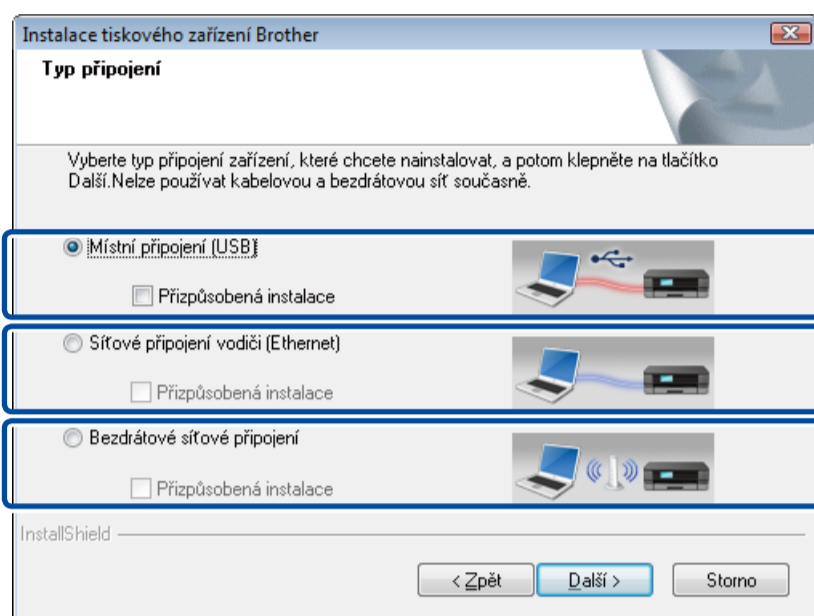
Instalace tiskového zařízení Brother

Typ připojení

Vyberte typ připojení zařízení, které chcete nainstalovat, a potom klepněte na tlačítko Další.Nelze používat kabelovou a bezdrátovou síť současně.

Místní připojení (USB)

Přizpůsobená instalace

Síťové připojení vodiči (Ethernet)

Přizpůsobená instalace

Bezdrátové síťové připojení

Přizpůsobená instalace

InstallShield

< Zpět

Další >

Storno